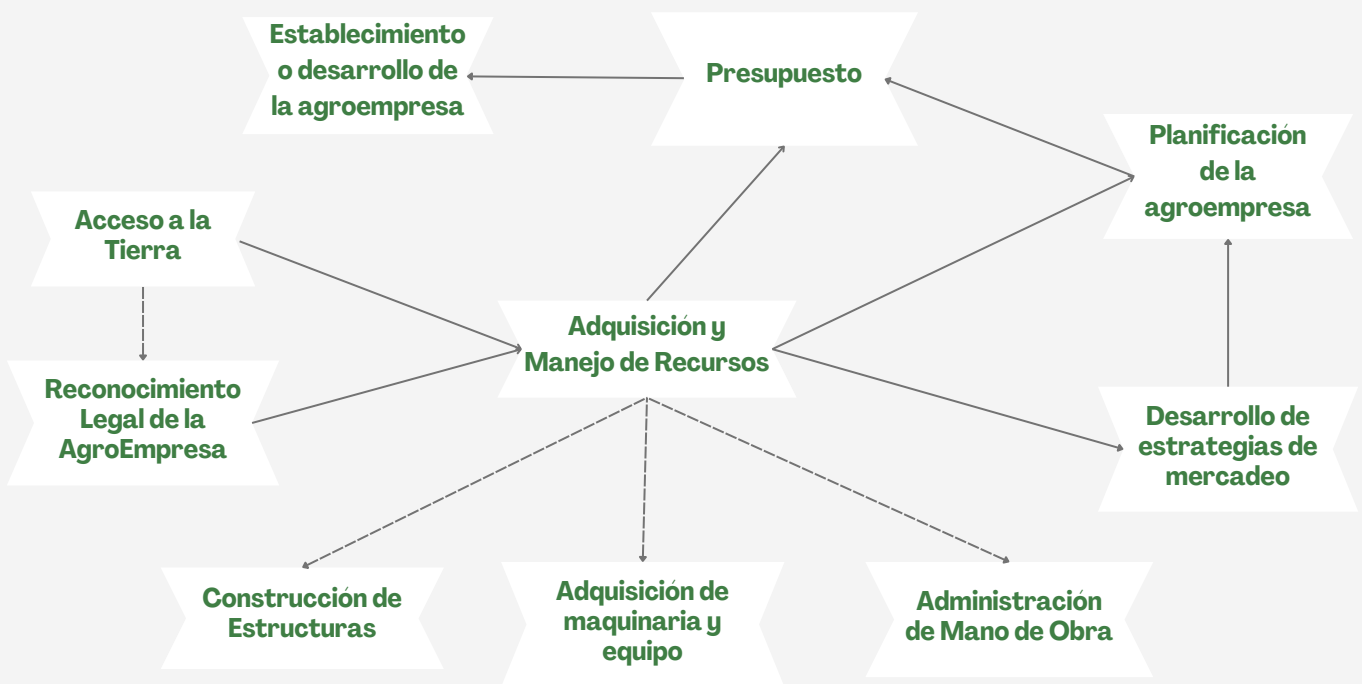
Establecimiento o desarrollo de la agroempresa

Presupuesto

Planificación de la agroempresa

Acceso a la Tierra

Reconocimiento Legal de la AgroEmpresa

Adquisición y Manejo de Recursos

Desarrollo de estrategias de mercadeo

Construcción de Estructuras

Adquisición de maquinaria y equipo

Administración de Mano de Obra